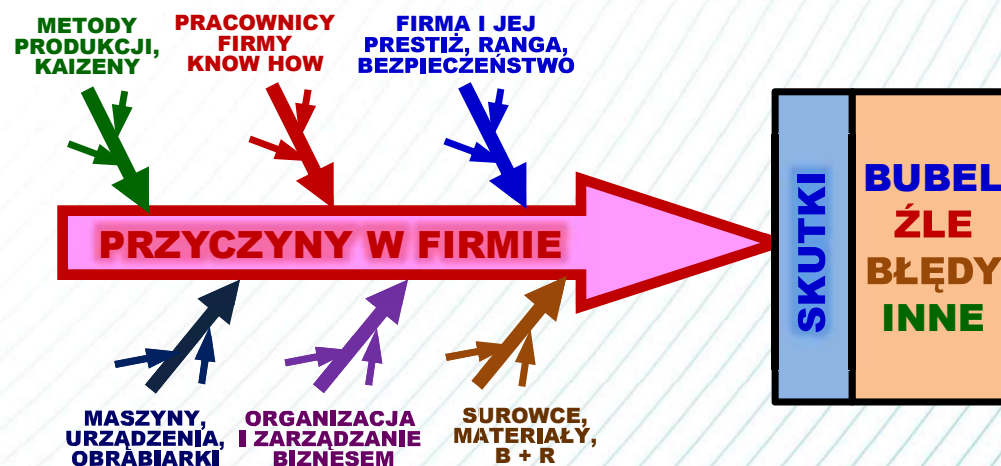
METODY PRODUKCJI, KAIZENY

PRACOWNICY FIRMY KNOW HOW

FIRMA I JEJ PRESTIŻ, RANGA, BEZPIECZEŃSTWO

PRZYCZYNY W FIRMIE

SKUTKI

BUBEL

ŹLE

BŁĘDY

INNE

MASZYNY, URZĄDZENIA, OBRABIARKI

ORGANIZACJA I ZARZĄDZANIE BIZNESEM

SUROWCE, MATERIAŁY, B + R